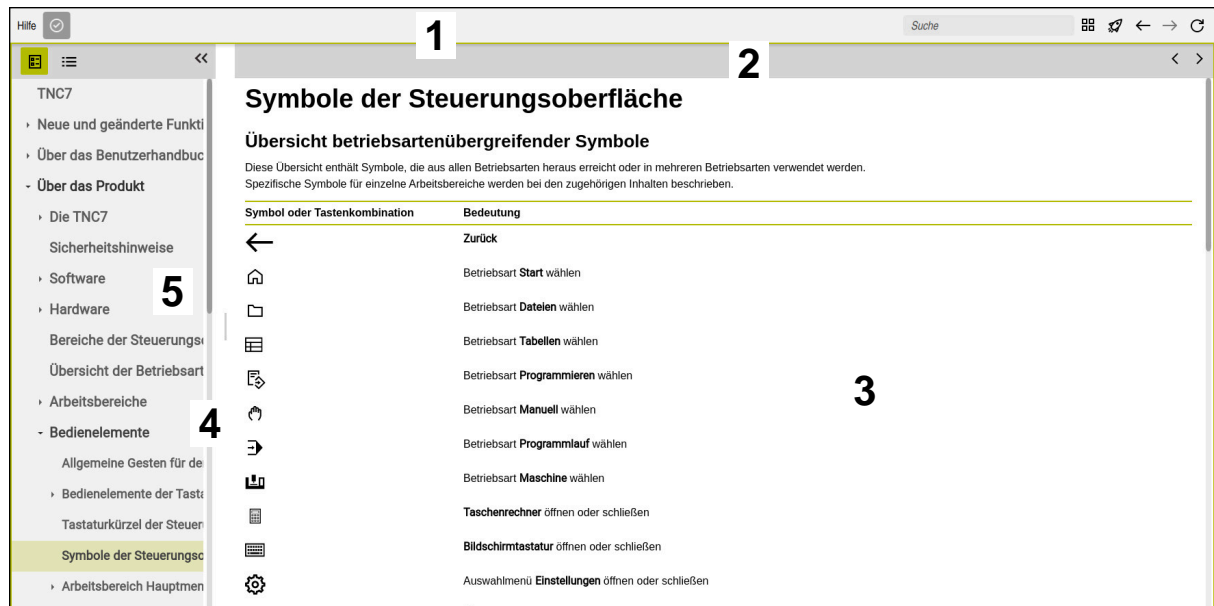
Hilfe

1

Suche

2

TNC7
› Neue und geänderte Funkti
› Über das Benutzerhandbuc
- Über das Produkt
› Die TNC7
Sicherheitshinweise
› Software
5
› Hardware
Bereiche der Steuerungs
Übersicht der Betriebsart
› Arbeitsbereiche
4
- Bedienelemente
Allgemeine Gesten für de
› Bedienelemente der Tasta
Tastaturkürzel der Steuer
Symbole der Steuerungso
› Arbeitsbereich Hauptmen

Symbole der Steuerungsoberfläche

Übersicht betriebsartenübergreifender Symbole

Diese Übersicht enthält Symbole, die aus allen Betriebsarten heraus erreicht oder in mehreren Betriebsarten verwendet werden.
Spezifische Symbole für einzelne Arbeitsbereiche werden bei den zugehörigen Inhalten beschrieben.

| Symbol oder Tastenkombination | Bedeutung |
|---|---|
| ← | **Zurück** |
| | Betriebsart **Start** wählen |
| | Betriebsart **Dateien** wählen |
| | Betriebsart **Tabellen** wählen |
| | Betriebsart **Programmieren** wählen |
| | Betriebsart **Manuell** wählen |
| | Betriebsart **Programmlauf** wählen |
| | Betriebsart **Maschine** wählen |
| | **Taschenrechner** öffnen oder schließen |
| | **Bildschirmtastatur** öffnen oder schließen |
| | Auswahlmenü **Einstellungen** öffnen oder schließen |

3